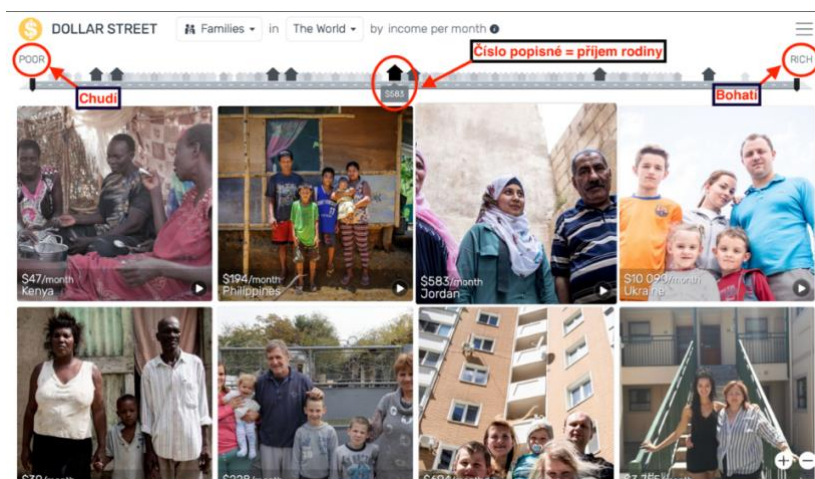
DOLLAR STREET Families in The World by income per month

Číslo popisné = příjem rodiny

POOR

RICH

Chudí

$583

Bohatí

$47/month Kenya

$194/month Philippines

$583/month Jordan

$10 0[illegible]/month Ukraine

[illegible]